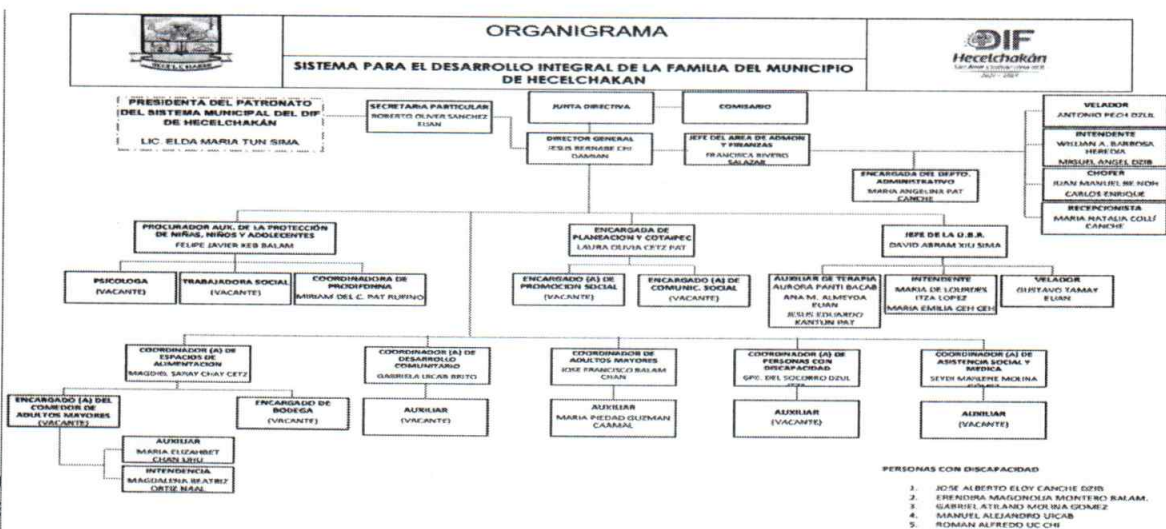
ORGANIGRAMA

SISTEMA PARA EL DESARROLLO INTEGRAL DE LA FAMILIA DEL MUNICIPIO DE HECELCHAKAN

HECELCHAKAN

DIF
Hecelchakán
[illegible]
2021 - 2024

PRESIDENTA DEL PATRONATO DEL SISTEMA MUNICIPAL DEL DIF DE HECELCHAKÁN
LIC. ELDA MARIA TUN SIMA

SECRETARIA PARTICULAR
ROBERTO OLIVER SANCHEZ EUAN

JUNTA DIRECTIVA

COMISARIO

DIRECTOR GENERAL
JESUS BERNABE CHI DAMIAN

JEFE DEL AREA DE ADMON Y FINANZAS
FRANCISCA RIVERO SALAZAR

ENCARGADA DEL DEPTO. ADMINISTRATIVO
MARIA ANGELINA PAT CANCHE

VELADOR
ANTONIO PECH DZUL

INTENDENTE
WILLIAN A. BARBOSA HEREDIA
MIGUEL ANGEL DZIB

CHOFER
JUAN MANUEL BE NOH
CARLOS ENRIQUE

RECEPCIONISTA
MARIA NATALIA COLLÍ CANCHE

PROCURADOR AUX. DE LA PROTECCIÓN DE NIÑAS, NIÑOS Y ADOLECENTES
FELIPE JAVIER KEB BALAM

ENCARGADA DE PLANEACION Y COTAIPEC
LAURA OLIVIA CETZ PAT

JEFE DE LA U.B.R.
DAVID ABRAM XIU SIMA

PSICOLOGA
(VACANTE)

TRABAJADORA SOCIAL
(VACANTE)

COORDINADORA DE PRODIFONNA
MIRIAM DEL C. PAT RUFINO

ENCARGADO (A) DE PROMOCION SOCIAL
(VACANTE)

ENCARGADO (A) DE COMUNIC. SOCIAL
(VACANTE)

AUXILIAR DE TERAPIA
AURORA PANTI BACAB
ANA M. ALMEYDA EUAN
JESUS EDUARDO KANTUN PAT

INTENDENTE
MARIA DE LOURDES ITZA LOPEZ
MARIA EMILIA CEH CEH

VELADOR
GUSTAVO TAMAY EUAN

COORDINADOR (A) DE ESPACIOS DE ALIMENTACION
MAGDIEL SANAY CHAY CETZ

COORDINADOR (A) DE DESARROLLO COMUNITARIO
GABRIELA UICAB BRITO

COORDINADOR DE ADULTOS MAYORES
JOSE FRANCISCO BALAM CHAN

COORDINADOR (A) DE PERSONAS CON DISCAPACIDAD
GPE. DEL SOCORRO DZUL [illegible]

COORDINADOR (A) DE ASISTENCIA SOCIAL Y MEDICA
SEYDI MARLENE MOLINA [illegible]

ENCARGADO (A) DEL COMEDOR DE ADULTOS MAYORES
(VACANTE)

ENCARGADO DE BODEGA
(VACANTE)

AUXILIAR
(VACANTE)

AUXILIAR
MARIA PIEDAD GUZMAN CAAMAL

AUXILIAR
(VACANTE)

AUXILIAR
(VACANTE)

AUXILIAR
MARIA ELIZABHET CHAN UHU

INTENDENCIA
MAGDALENA BEATRIZ ORTIZ NAAL

PERSONAS CON DISCAPACIDAD
1. JOSE ALBERTO ELOY CANCHE DZIB
2. ERENDIRA MAGONOLIA MONTERO BALAM.
3. GABRIEL ATILANO MOLINA GOMEZ
4. MANUEL ALEJANDRO UICAB
5. ROMAN ALFREDO UC CHI